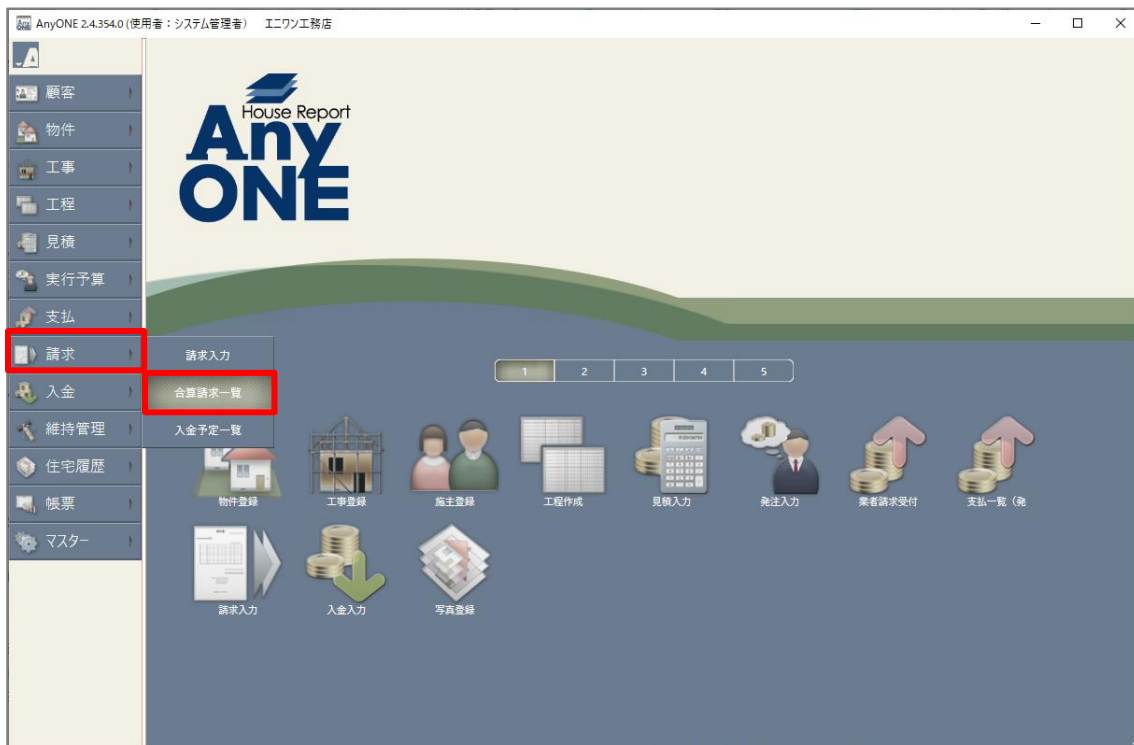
AnyONE 2.4.354.0 (使用者：システム管理者)　エニワン工務店

顧客
物件
工事
工程
見積
実行予算
支払
請求
入金
維持管理
住宅履歴
帳票
マスター

請求入力
合算請求一覧
入金予定一覧

House Report
Any
ONE

1 2 3 4 5

物件登録
工事登録
施主登録
工程作成
見積入力
発注入力
業者請求受付
支払一覧（発

請求入力
入金入力
写真登録